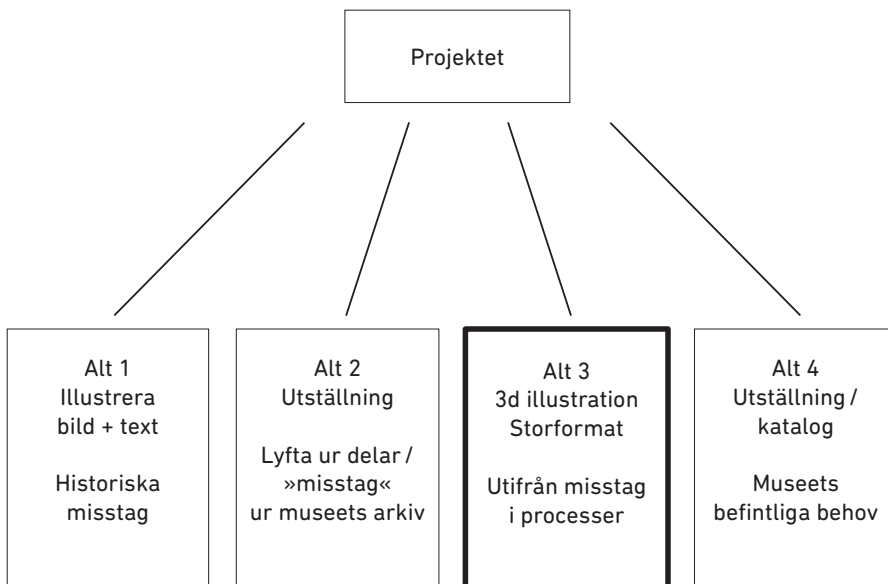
Projektet

Alt 1
Illustrera
bild + text

Historiska
misstag

Alt 2
Utställning

Lyfta ur delar /
»misstag«
ur museets arkiv

Alt 3
3d illustration
Storformat

Utifrån misstag
i processer

Alt 4
Utställning /
katalog

Museets
befintliga behov